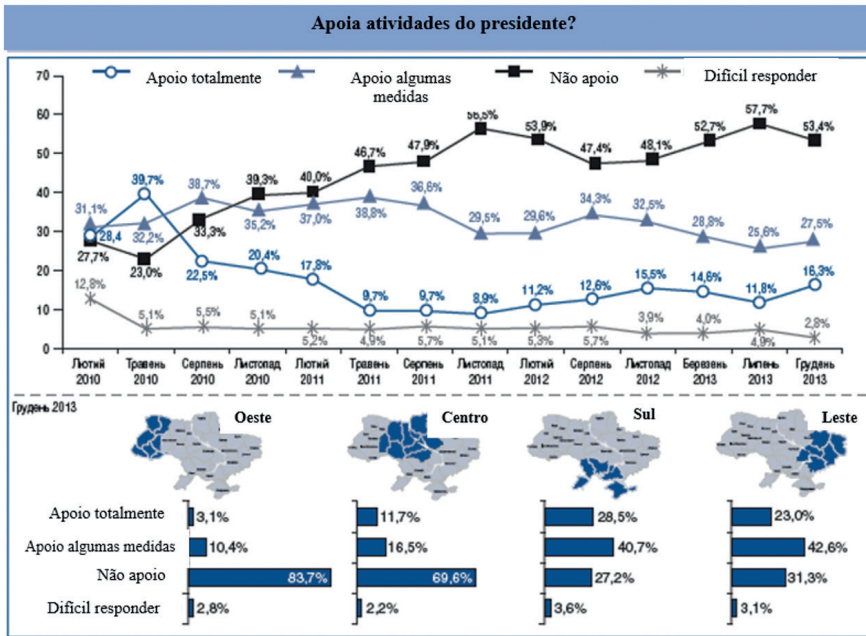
Apoia atividades do presidente?

Apoio totalmente
Apoio algumas medidas
Não apoio
Difícil responder

70
60
50
40
30
20
10
0

31,1%
28,4
27,7%
12,8%
39,7%
32,2%
23,0%
5,1%
38,7%
33,3%
22,5%
5,5%
39,3%
35,2%
20,4%
5,1%
40,0%
37,0%
17,8%
5,2%
46,7%
38,8%
9,7%
4,9%
47,9%
36,6%
9,7%
5,7%
56,5%
29,5%
8,9%
5,1%
53,9%
29,6%
11,2%
5,3%
47,4%
34,3%
12,6%
5,7%
48,1%
32,5%
15,5%
3,9%
52,7%
28,8%
14,6%
4,0%
57,7%
25,6%
11,8%
4,9%
53,4%
27,5%
16,3%
2,8%

Лютий 2010
Травень 2010
Серпень 2010
Листопад 2010
Лютий 2011
Травень 2011
Серпень 2011
Листопад 2011
Лютий 2012
Серпень 2012
Листопад 2012
Березень 2013
Липень 2013
Грудень 2013

Грудень 2013

Oeste
Centro
Sul
Leste

| | Oeste | Centro | Sul | Leste |
|---|---|---|---|---|
| Apoio totalmente | 3,1% | 11,7% | 28,5% | 23,0% |
| Apoio algumas medidas | 10,4% | 16,5% | 40,7% | 42,6% |
| Não apoio | 83,7% | 69,6% | 27,2% | 31,3% |
| Difícil responder | 2,8% | 2,2% | 3,6% | 3,1% |